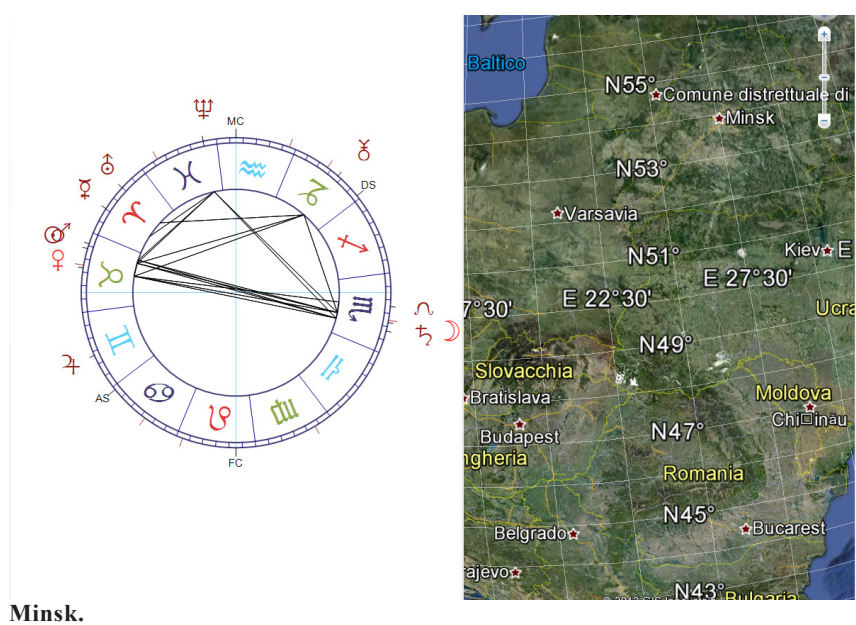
MC
DS
AS
FC

Baltico
N55°
Comune distrettuale di
Minsk
N53°
Varsavia
N51°
Kiev
E
E 27°30'
E 22°30'
7°30'
Ucra
Slovacchia
N49°
Bratislava
Moldova
Budapest
Chi□inău
N47°
ngheria
Romania
N45°
Belgrado
Bucarest
rajevo
N43°
Bulgaria

Minsk.